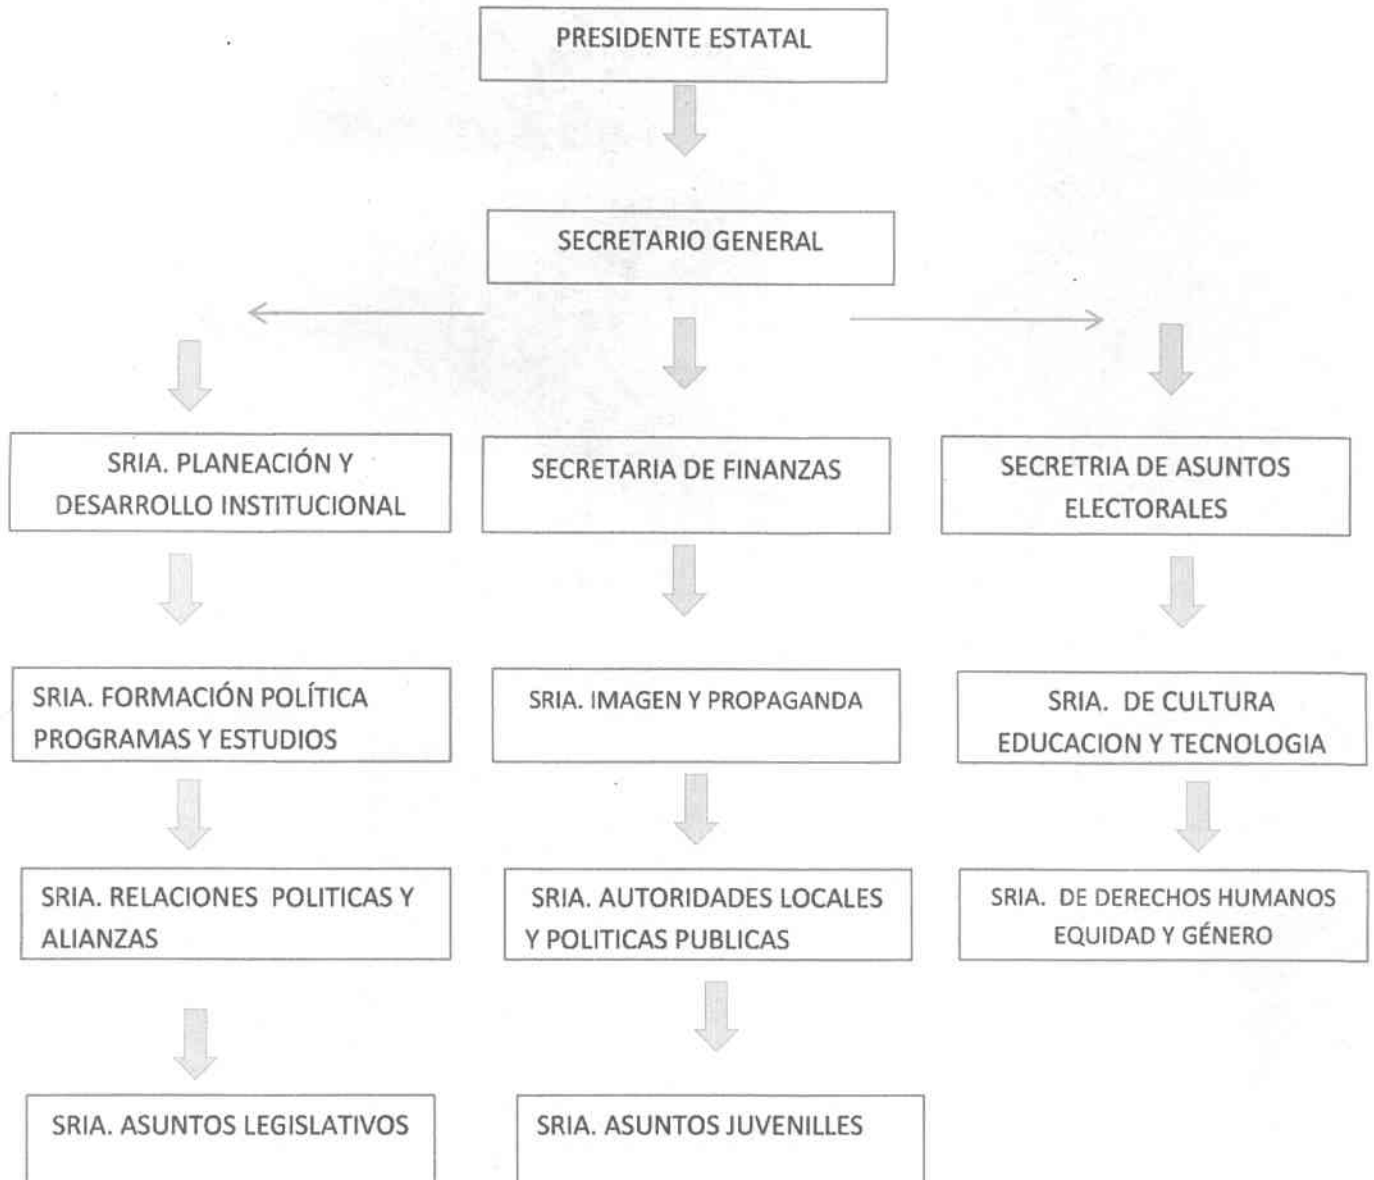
PRESIDENTE ESTATAL

SECRETARIO GENERAL

SRIA. PLANEACIÓN Y DESARROLLO INSTITUCIONAL

SECRETARIA DE FINANZAS

SECRETRIA DE ASUNTOS ELECTORALES

SRIA. FORMACIÓN POLÍTICA PROGRAMAS Y ESTUDIOS

SRIA. IMAGEN Y PROPAGANDA

SRIA. DE CULTURA EDUCACION Y TECNOLOGIA

SRIA. RELACIONES POLITICAS Y ALIANZAS

SRIA. AUTORIDADES LOCALES Y POLITICAS PUBLICAS

SRIA. DE DERECHOS HUMANOS EQUIDAD Y GÉNERO

SRIA. ASUNTOS LEGISLATIVOS

SRIA. ASUNTOS JUVENILLES